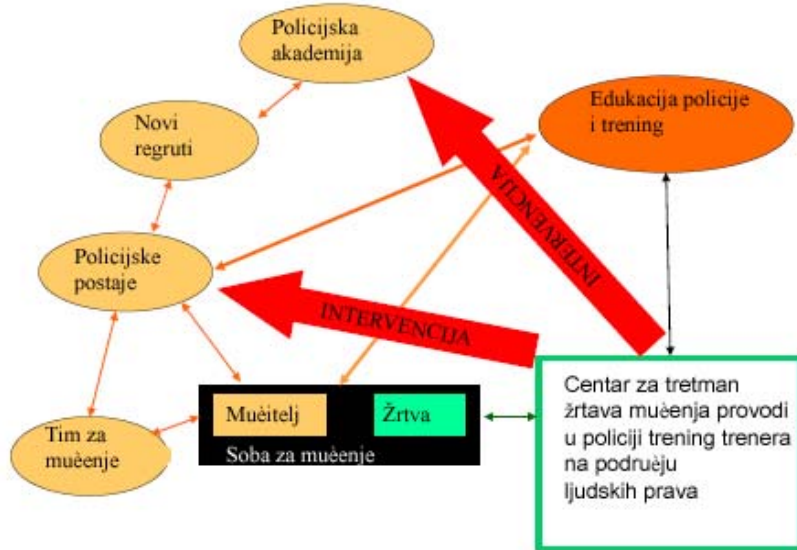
Policijska akademija

Novi regruti

Edukacija policije i trening

INTERVENCIJA

Policijske postaje

INTERVENCIJA

Tim za muèenje

Muèitelj

Žrtva

Soba za muèenje

Centar za tretman žrtava muèenja provodi u policiji trening trenera na podruèju ljudskih prava